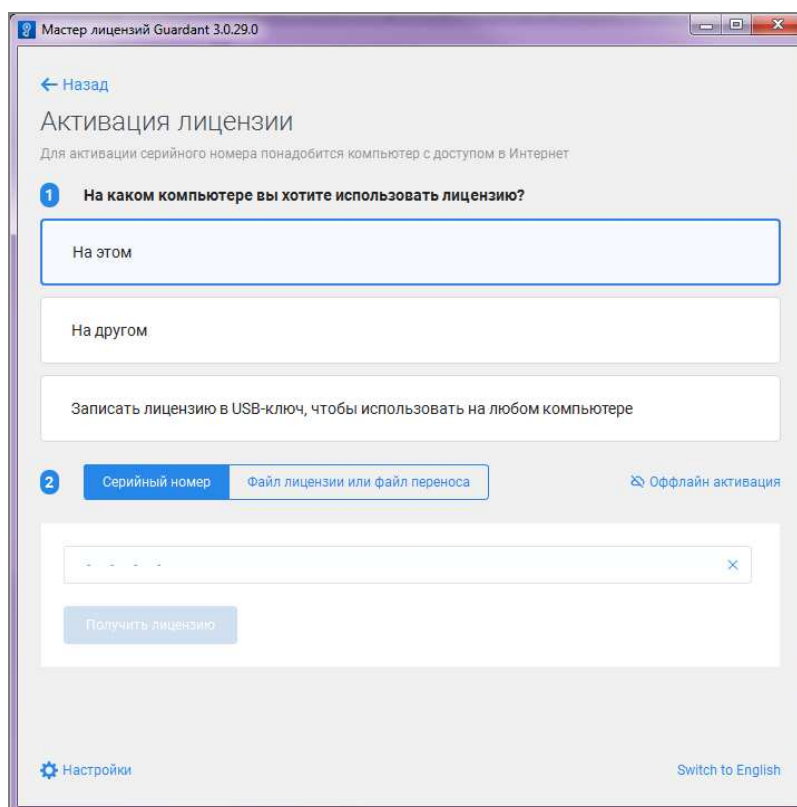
Мастер лицензий Guardant 3.0.29.0

← Назад

Активация лицензии

Для активации серийного номера понадобится компьютер с доступом в Интернет

1 На каком компьютере вы хотите использовать лицензию?

На этом

На другом

Записать лицензию в USB-ключ, чтобы использовать на любом компьютере

2 Серийный номер | Файл лицензии или файл переноса

Оффлайн активация

- - - -

×

Получить лицензию

Настройки

Switch to English